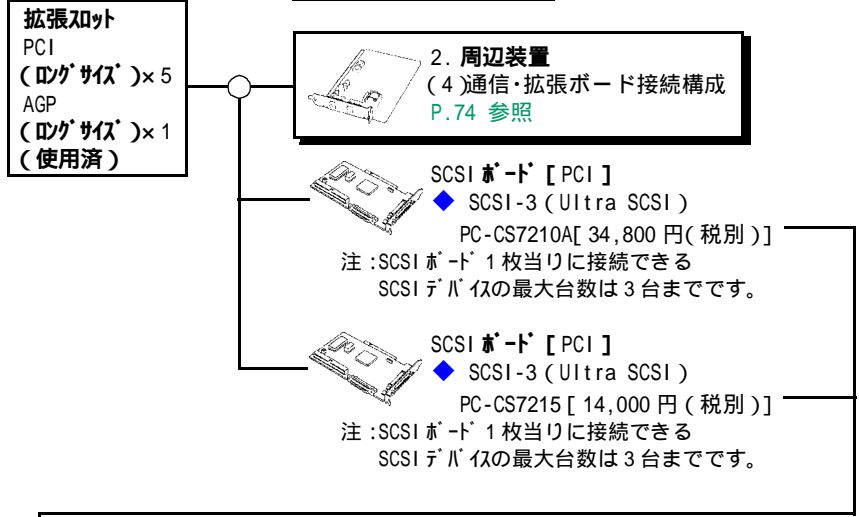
拡張スロット
PCI
(ロングサイズ)×5
AGP
(ロングサイズ)×1
(使用済)

2. 周辺装置
(4)通信・拡張ボード接続構成
P.74 参照

SCSIボード[PCI]
◆ SCSI-3(Ultra SCSI)
PC-CS7210A[34,800円(税別)]
注:SCSIボード1枚当りに接続できるSCSIデバイスの最大台数は3台までです。

SCSIボード[PCI]
◆ SCSI-3(Ultra SCSI)
PC-CS7215[14,000円(税別)]
注:SCSIボード1枚当りに接続できるSCSIデバイスの最大台数は3台までです。